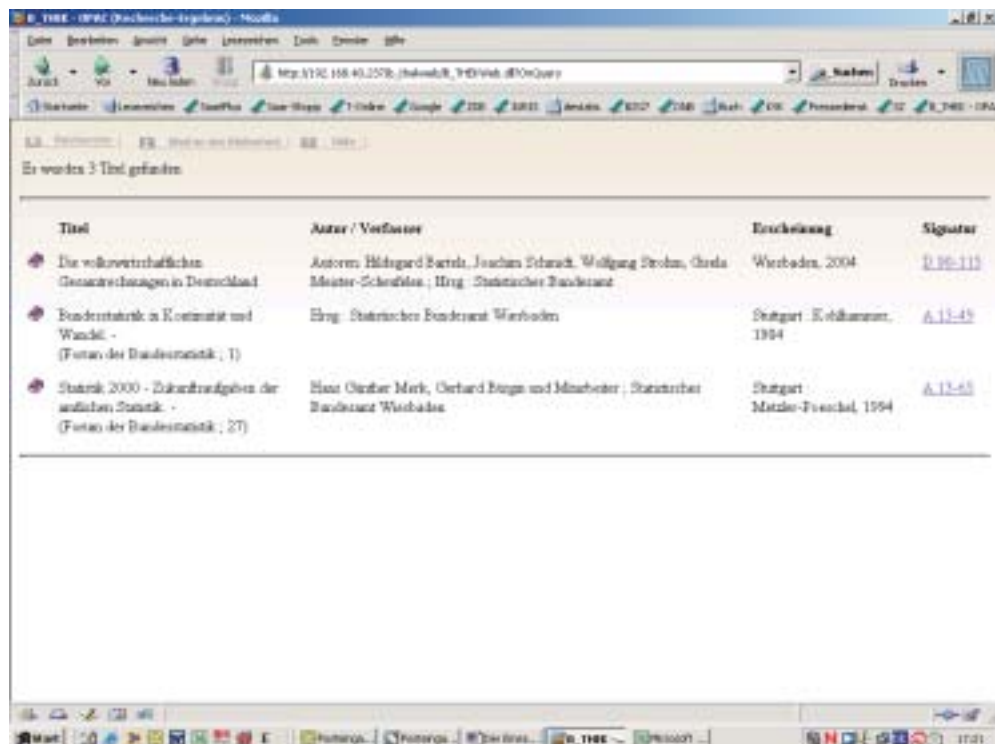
B_THEK - OPAC (Recherche-Ergebnis) - Mozilla

Datei Bearbeiten Ansicht Gehe Lesezeichen Tools Fenster Hilfe

Zurück Vor Neu laden Stop

http://192.168.40.25/B_THEK/Web.dll?OnQuery

Suchen Drucken

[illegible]

Es wurden 3 Titel gefunden

| | Titel | Autor / Verfasser | Erscheinung | Signatur |
|---|---|---|---|---|
| | Die volkswirtschaftlichen Gesamtrechnungen in Deutschland | Autoren: Hildegard Bartels, Joachim Schmidt, Wolfgang Strohm, Gisela Meister-Scheufelen ; Hrsg.: Statistisches Bundesamt | Wiesbaden, 2004 | D 90-115 |
| | Bundesstatistik in Kontinuität und Wandel. - (Forum der Bundesstatistik ; 1) | Hrsg.: Statistisches Bundesamt Wiesbaden | Stuttgart : Kohlhammer, 1984 | A 13-49 |
| | Statistik 2000 - Zukunftsaufgaben der amtlichen Statistik. - (Forum der Bundesstatistik ; 27) | Hans Günther Merk, Gerhard Bürgin und Mitarbeiter ; Statistisches Bundesamt Wiesbaden | Stuttgart : Metzler-Poeschel, 1994 | A 13-65 |

Start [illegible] B_THEK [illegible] Microsoft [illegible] 17:21